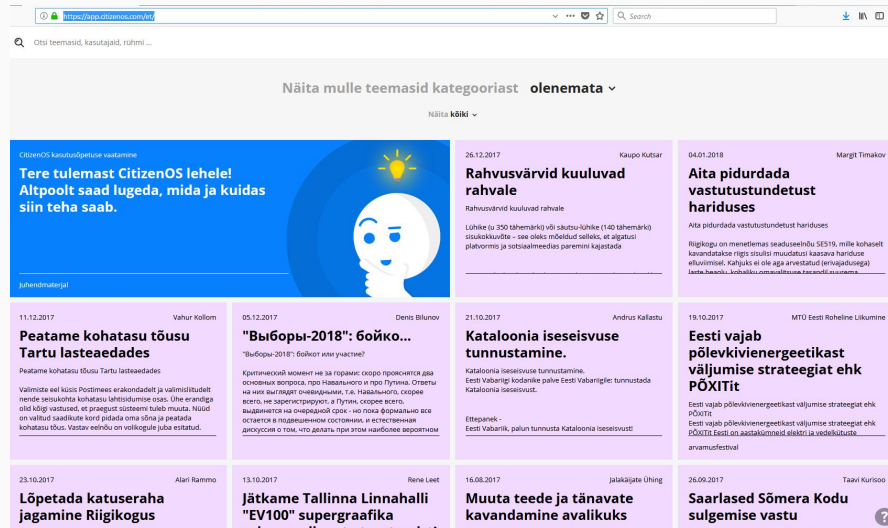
https://app.citizenos.com/et/

Search

Otsi teemasid, kasutajaid, rühmi ...

Näita mulle teemasid kategooriast olenemata

Näita kõiki

CitizenOS kasutusõpetuse vaatamine

Tere tulemast CitizenOS lehele! Altpoolt saad lugeda, mida ja kuidas siin teha saab.

Juhendmaterjal

26.12.2017 Kaupo Kutsar

Rahvusvärvid kuuluvad rahvale

Rahvusvärvid kuuluvad rahvale

Lühike (u 350 tähemärki) või säutsu-lühike (140 tähemärki) sisukokkuvõte – see oleks mõeldud selleks, et algatusi platvormis ja sotsiaalmeedias paremini kajastada

04.01.2018 Margit Timakov

Aita pidurdada vastutustundetust hariduses

Aita pidurdada vastutustundetust hariduses

Riigikogu on menetlemas seaduseelnõu SE519, mille kohaselt kavandatakse riigis sisulisi muudatusi kaasava hariduse elluviimisel. Kahjuks ei ole aga arvestatud (erivajadusega) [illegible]

11.12.2017 Vahur Kollom

Peatame kohatasu tõusu Tartu lasteaedades

Peatame kohatasu tõusu Tartu lasteaedades

Valimiste eel küsis Postimees erakondadelt ja valimisliitudelt nende seisukohta kohatasu lahtisidumise osas. Ühe erandiga olid kõigi vastused, et praegust süsteemi tuleb muuta. Nüüd on valitud saadikute kord pidada oma sõna ja peatada kohatasu tõus. Vastav eelnõu on volikogule juba esitatud.

05.12.2017 Denis Bilunov

"Выборы-2018": бойко...

"Выборы-2018": бойкот или участие?

Критический момент не за горами: скоро прояснятся два основных вопроса, про Навального и про Путина. Ответы на них выглядят очевидными, т.е. Навального, скорее всего, не зарегистрируют, а Путин, скорее всего, выдвинется на очередной срок - но пока формально все остается в подвешенном состоянии, и естественная дискуссия о том, что делать при этом наиболее вероятном

21.10.2017 Andrus Kallastu

Kataloonia iseseisvuse tunnustamine.

Kataloonia iseseisvuse tunnustamine.
Eesti Vabariigi kodanike palve Eesti Vabariigile: tunnustada Kataloonia iseseisvust.

Ettepanek -
Eesti Vabariik, palun tunnusta Kataloonia iseseisvust!

19.10.2017 MTÜ Eesti Roheline Liikumine

Eesti vajab põlevkivienergeetikast väljumise strateegiat ehk PÕXITit

Eesti vajab põlevkivienergeetikast väljumise strateegiat ehk PÕXIT
Eesti vajab põlevkivienergeetikast väljumise strateegiat ehk PÕXITit Eesti on aastakümneid elektri ja vedelkütuste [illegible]

arvamusfestival

23.10.2017 Alari Rammo

Lõpetada katuseraha jagamine Riigikogus

13.10.2017 Rene Leet

Jätkame Tallinna Linnahalli "EV100" supergraafika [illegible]

16.08.2017 Jalakäijate Ühing

Muuta teede ja tänavate kavandamine avalikuks

26.09.2017 Taavi Kurisoo

Saarlased Sõmera Kodu sulgemise vastu